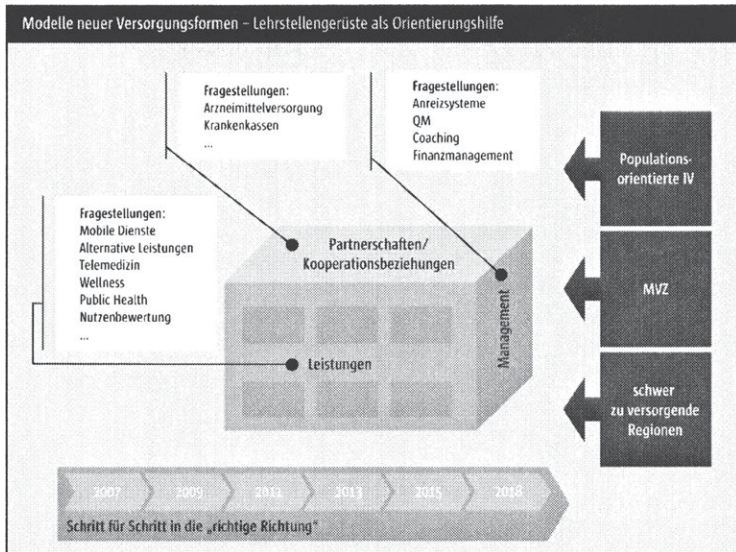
Modelle neuer Versorgungsformen – Lehrstellengerüste als Orientierungshilfe

Fragestellungen:
Arzneimittelversorgung
Krankenkassen
...

Fragestellungen:
Anreizsysteme
QM
Coaching
Finanzmanagement

Populations-orientierte IV

Fragestellungen:
Mobile Dienste
Alternative Leistungen
Telemedizin
Wellness
Public Health
Nutzenbewertung
...

Partnerschaften/
Kooperationsbeziehungen

Management

MVZ

Leistungen

schwer zu versorgende Regionen

2007 2009 2011 2013 2015 2018

Schritt für Schritt in die „richtige Richtung"